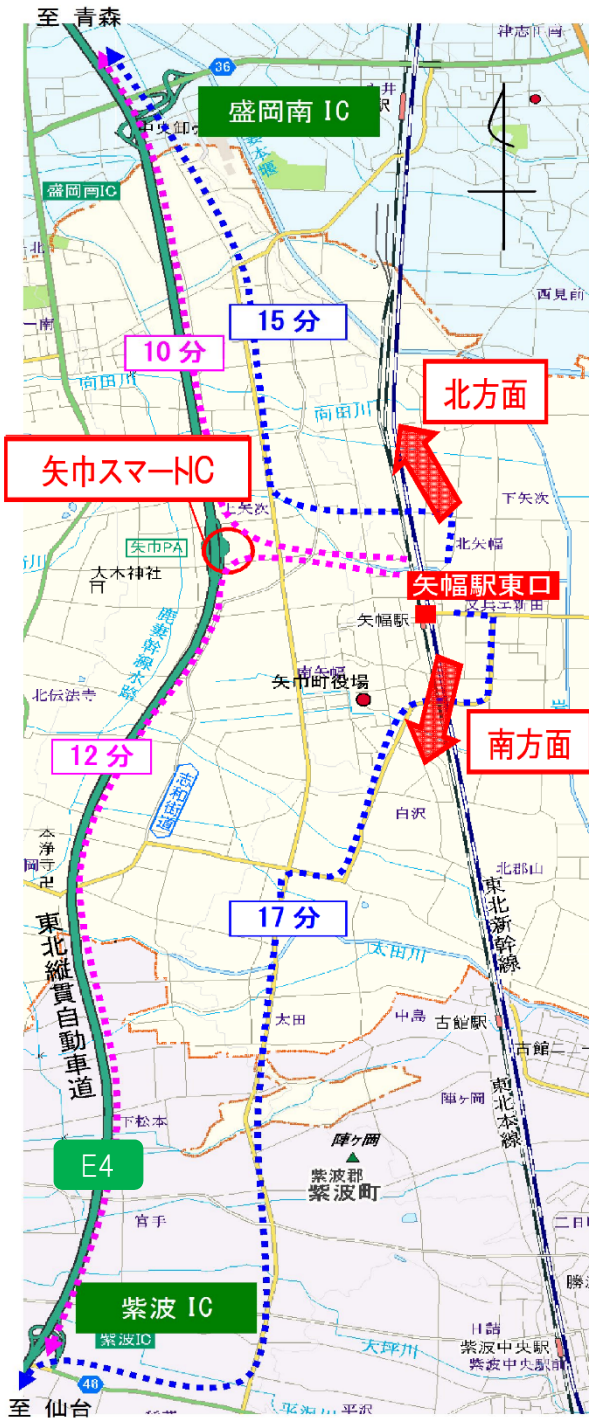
至 青森

36

津志田

盛岡南 IC

盛岡南IC

西見前

15 分

10 分

両田川

北方面

矢巾スマートIC

下矢次

北矢幅

矢巾PA

大木神社

矢幅駅東口

矢幅駅

北伝法寺

矢巾町役場

南方面

12 分

志和街道

白沢

北郡山

東北新幹線

17 分

太田川

東北縦貫自動車道

太田

中島

古館駅

東北本線

陣ヶ岡

紫波郡

紫波町

E4

紫波 IC

紫波IC

紫波中央駅

48

大坪川

至 仙台